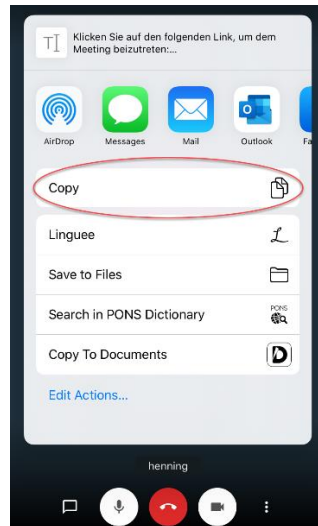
Klicken Sie auf den folgenden Link, um dem Meeting beizutreten:...

AirDrop
Messages
Mail
Outlook
Fa

Copy

Linguee

Save to Files

Search in PONS Dictionary

PONS

Copy To Documents

D

Edit Actions...

henning